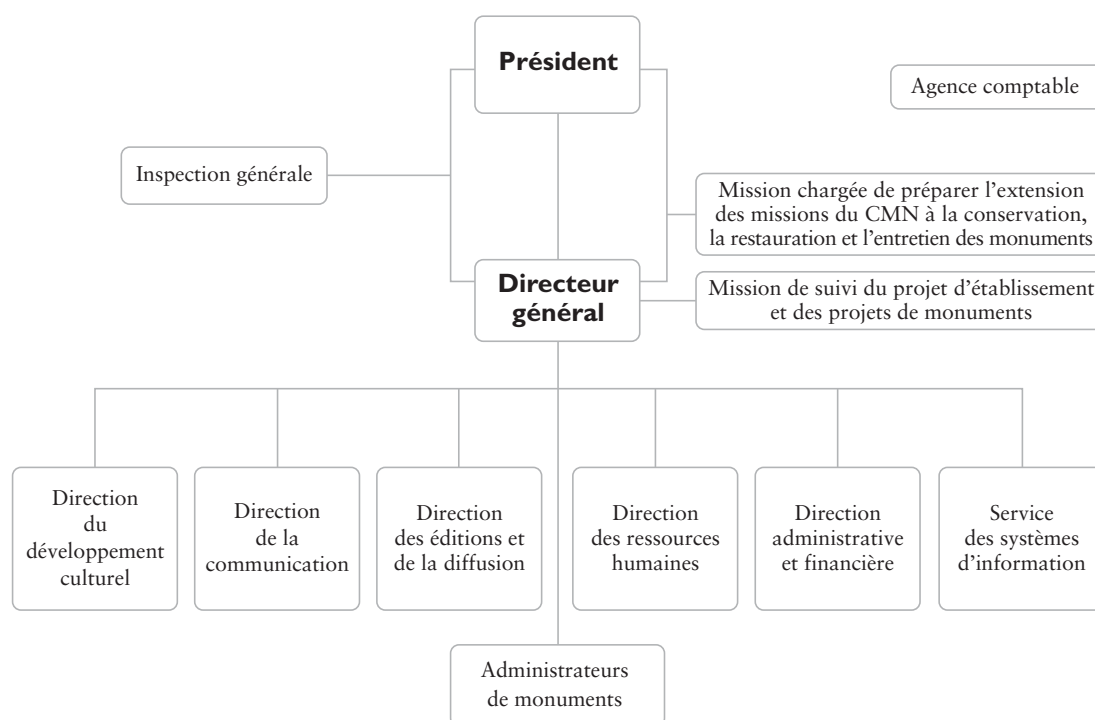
Président

Agence comptable

Inspection générale

Mission chargée de préparer l'extension des missions du CMN à la conservation, la restauration et l'entretien des monuments

Directeur général

Mission de suivi du projet d'établissement et des projets de monuments

Direction du développement culturel

Direction de la communication

Direction des éditions et de la diffusion

Direction des ressources humaines

Direction administrative et financière

Service des systèmes d'information

Administrateurs de monuments